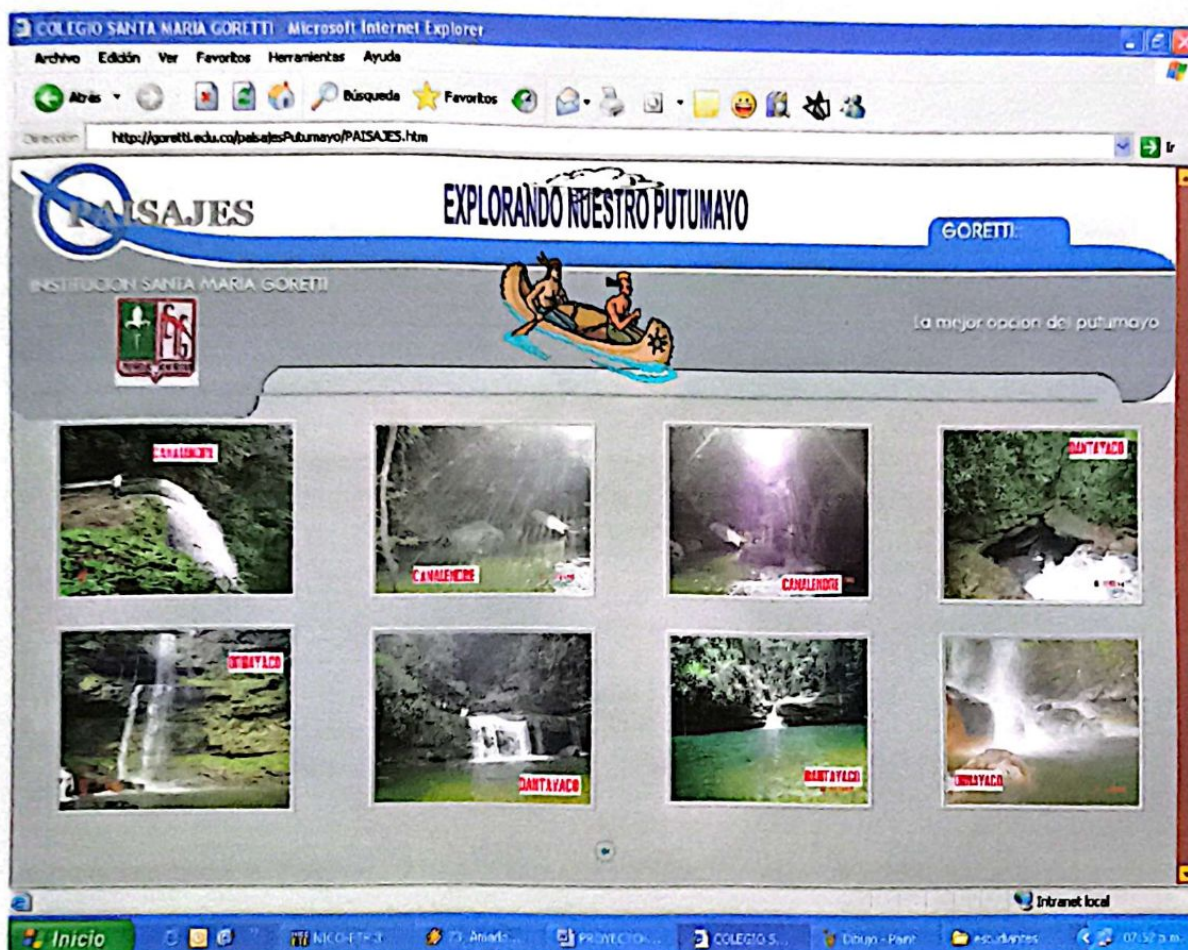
COLEGIO SANTA MARIA GORETTI - Microsoft Internet Explorer

Archivo Edición Ver Favoritos Herramientas Ayuda

Atrás Búsqueda Favoritos

Dirección http://goretti.edu.co/paisajesPutumayo/PAISAJES.htm

Ir

PAISAJES

EXPLORANDO NUESTRO PUTUMAYO

GORETTI

INSTITUCION SANTA MARIA GORETTI

La mejor opcion del putumayo

CANALENDRE

CANALENDRE

CANALENDRE

DANTAYACO

DANTAYACO

DANTAYACO

DANTAYACO

DANTAYACO

Intranet local

Inicio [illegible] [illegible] PROYECTO COLEGIO S... Dibujo - Paint estudiantes 07:52 p.m.